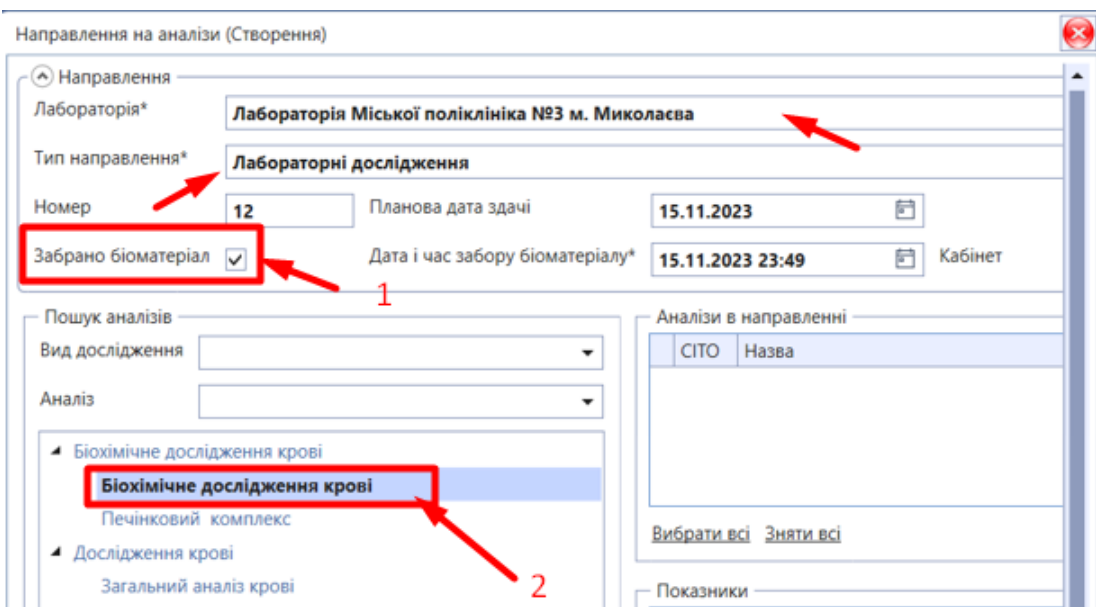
Направлення на аналізи (Створення)

Направлення

Лабораторія* Лабораторія Міської поліклініка №3 м. Миколаєва

Тип направлення* Лабораторні дослідження

Номер 12

Планова дата здачі 15.11.2023

Забрано біоматеріал

Дата і час забору біоматеріалу* 15.11.2023 23:49

Кабінет

1

Пошук аналізів

Вид дослідження

Аналіз

Біохімічне дослідження крові

Біохімічне дослідження крові

Печінковий комплекс

Дослідження крові

Загальний аналіз крові

2

Аналізи в направленні

| | CITO | Назва |
|---|---|---|

Вибрати всі Зняти всі

Показники